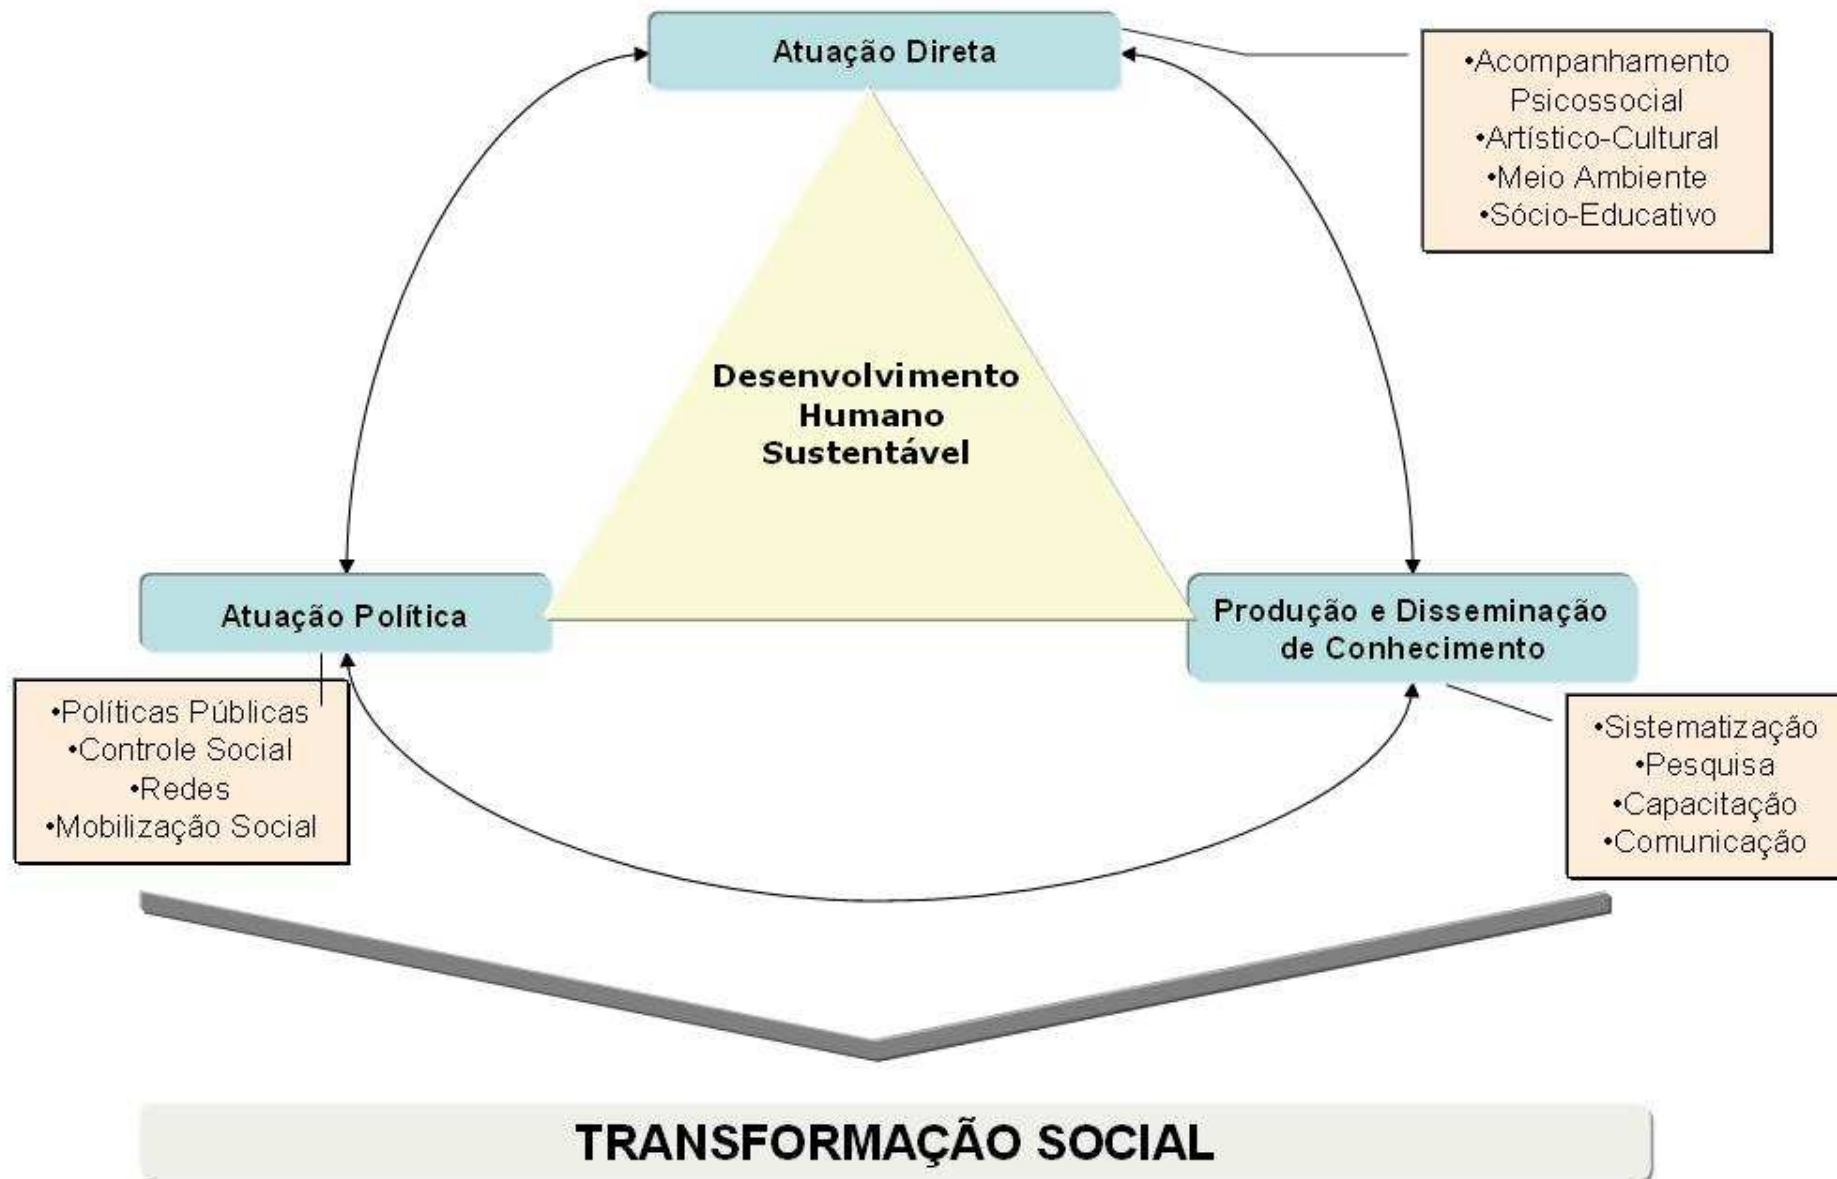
Atuação Direta

•Acompanhamento Psicossocial
•Artístico-Cultural
•Meio Ambiente
•Sócio-Educativo

Desenvolvimento Humano Sustentável

Atuação Política

Produção e Disseminação de Conhecimento

•Políticas Públicas
•Controle Social
•Redes
•Mobilização Social

•Sistematização
•Pesquisa
•Capacitação
•Comunicação

TRANSFORMAÇÃO SOCIAL